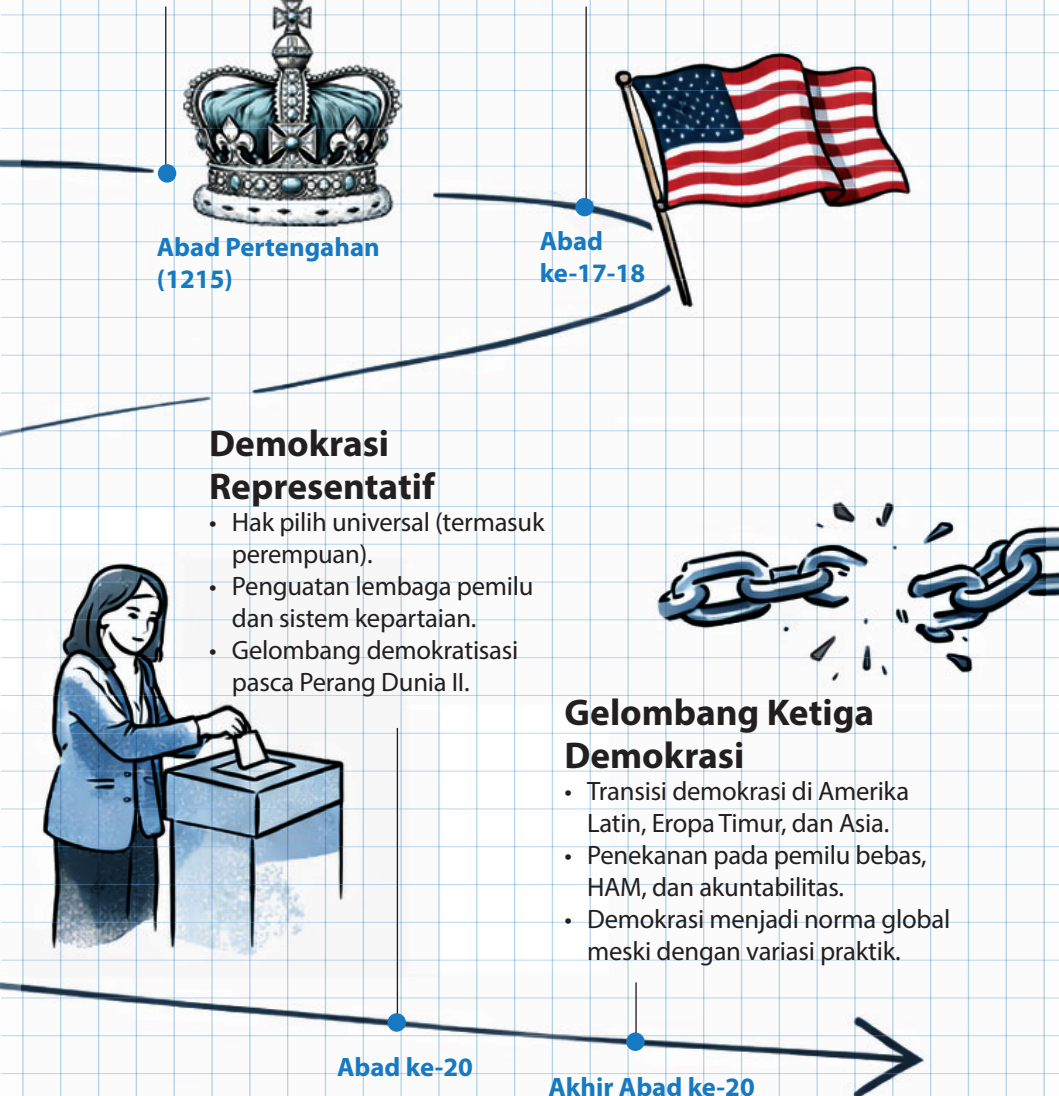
Abad Pertengahan (1215)

Abad ke-17-18

Demokrasi Representatif
• Hak pilih universal (termasuk perempuan).
• Penguatan lembaga pemilu dan sistem kepartaian.
• Gelombang demokratisasi pasca Perang Dunia II.

Gelombang Ketiga Demokrasi
• Transisi demokrasi di Amerika Latin, Eropa Timur, dan Asia.
• Penekanan pada pemilu bebas, HAM, dan akuntabilitas.
• Demokrasi menjadi norma global meski dengan variasi praktik.

Abad ke-20

Akhir Abad ke-20